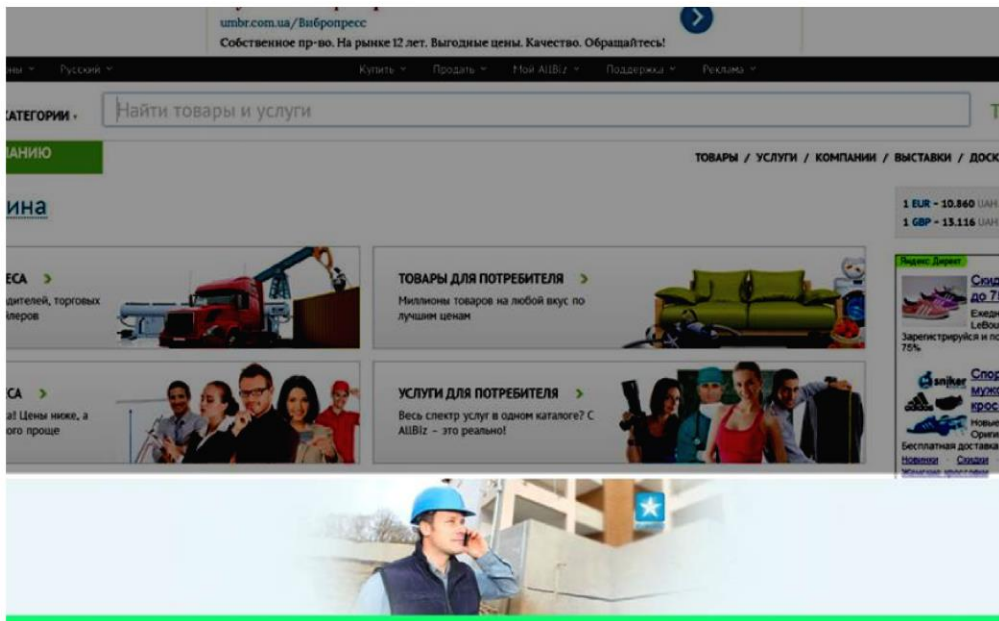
umbr.com.ua/Вибропресс
Собственное пр-во. На рынке 12 лет. Выгодные цены. Качество. Обращайтесь!

ны Русский Купить Продать Мой AllBiz Поддержка Реклама

АТЕГОРИИ Найти товары и услуги

АНИЮ

ТОВАРЫ / УСЛУГИ / КОМПАНИИ / ВЫСТАВКИ / ДОС

ина

1 EUR - 10.860 UAH
1 GBP - 13.116 UAH

ЕСА
дителей, торговых йлеров

ТОВАРЫ ДЛЯ ПОТРЕБИТЕЛЯ
Миллионы товаров на любой вкус по лучшим ценам

СА
а! Цены ниже, а ого проще

УСЛУГИ ДЛЯ ПОТРЕБИТЕЛЯ
Весь спектр услуг в одном каталоге? С AllBiz – это реально!

Яндекс Директ
Скид до 7
Ежед LeBou
Зарегистрируйся и по 75%
snjker
Спор муж крос
Новые Ориг
Бесплатная доставка
Новинки Скидки
Женские кроссовки